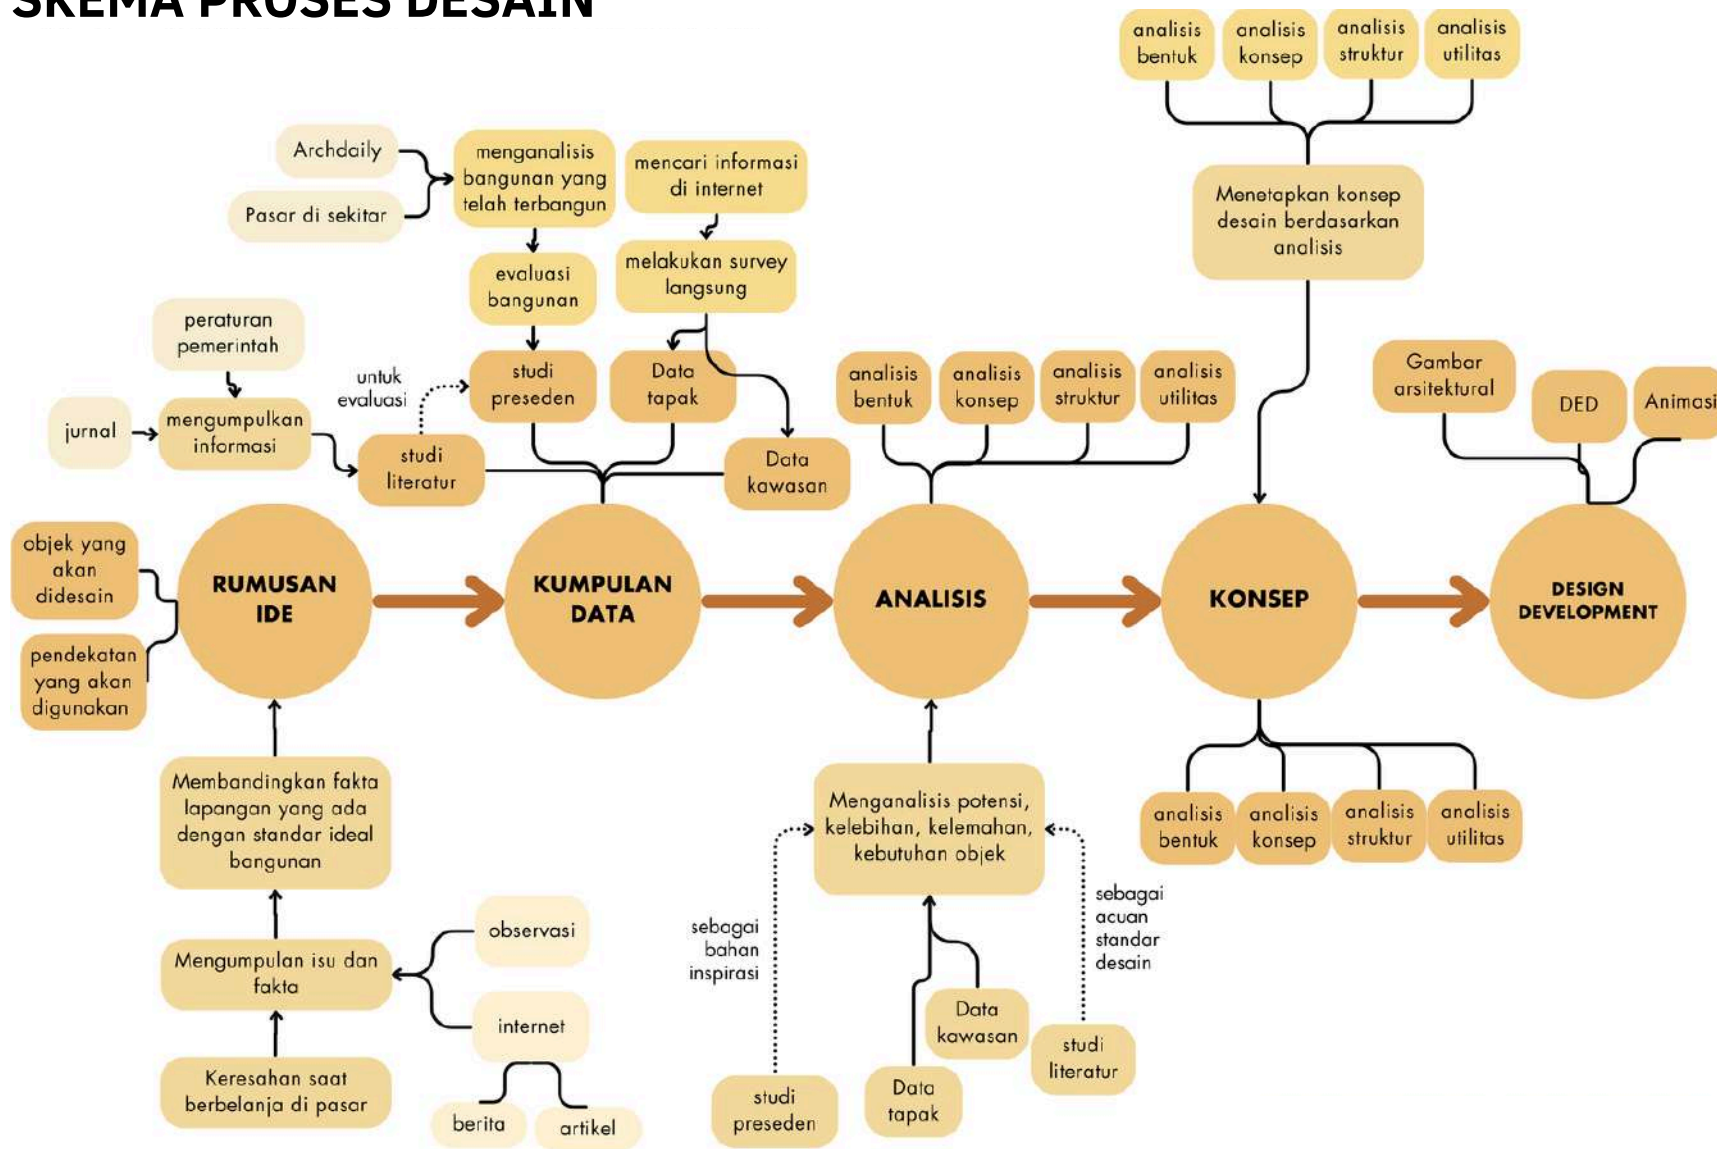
SKEMA PROSES DESAIN

analisis bentuk
analisis konsep
analisis struktur
analisis utilitas

Menetapkan konsep desain berdasarkan analisis

Archdaily
Pasar di sekitar
menganalisis bangunan yang telah terbangun
mencari informasi di internet
evaluasi bangunan
melakukan survey langsung
peraturan pemerintah
untuk evaluasi
studi preseden
Data tapak
jurnal
mengumpulkan informasi
studi literatur
Data kawasan

analisis bentuk
analisis konsep
analisis struktur
analisis utilitas

Gambar arsitektural
DED
Animasi

objek yang akan didesain
pendekatan yang akan digunakan

RUMUSAN IDE
KUMPULAN DATA
ANALISIS
KONSEP
DESIGN DEVELOPMENT

analisis bentuk
analisis konsep
analisis struktur
analisis utilitas

Membandingkan fakta lapangan yang ada dengan standar ideal bangunan

Menganalisis potensi, kelebihan, kelemahan, kebutuhan objek

sebagai bahan inspirasi
sebagai acuan standar desain

observasi
Mengumpulan isu dan fakta
internet
Keresahan saat berbelanja di pasar
berita
artikel

Data kawasan
studi literatur
studi preseden
Data tapak